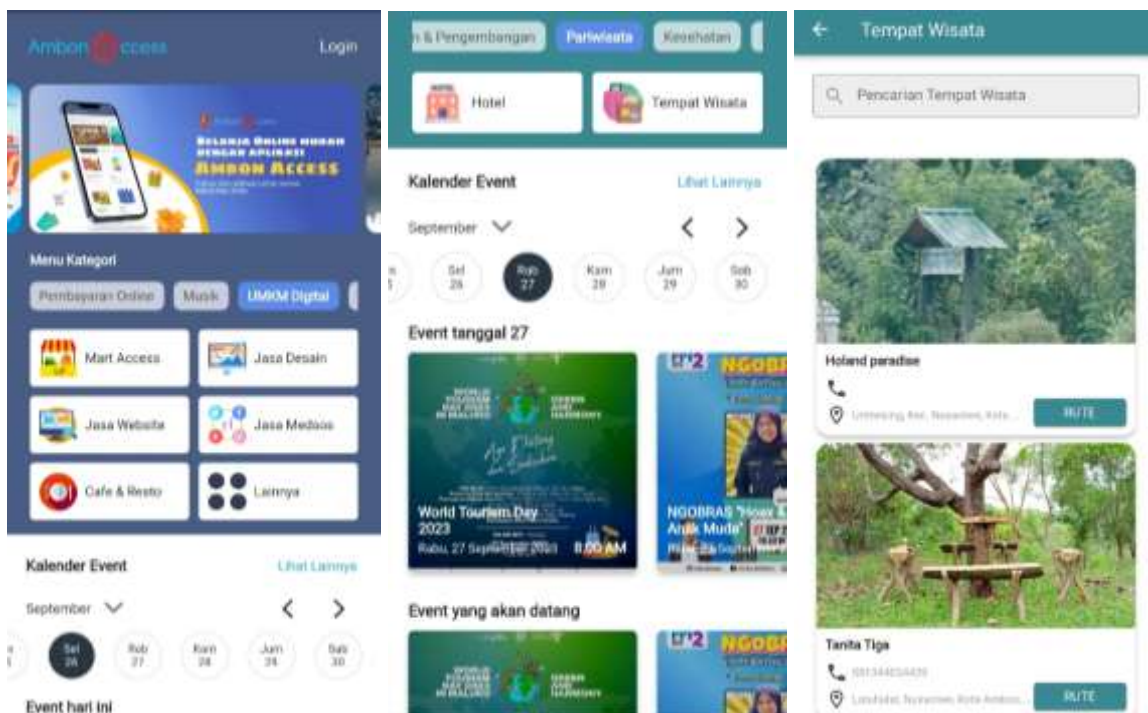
Ambon Access

Login

BELANJA ONLINE MURAH DENGAN APLIKASI AMBON ACCESS

Menu Kategori

Pembayaran Online

Musik

UMKM Digital

Mart Access

Jasa Desain

Jasa Website

Jasa Medsos

Cafe & Resto

Lainnya

Kalender Event

Lihat Lainnya

September

Sel 26

Rab 27

Kam 28

Jum 29

Sab 30

Event hari ini

n & Pengembangan

Pariwisata

Kesehatan

Hotel

Tempat Wisata

Kalender Event

Lihat Lainnya

September

Sel 26

Rab 27

Kam 28

Jum 29

Sab 30

Event tanggal 27

World Tourism Day 2023

Rabu, 27 September 2023

8:00 AM

NGOBRAS "Hoax & Anak Muda"

Event yang akan datang

NGOBRAS

Tempat Wisata

Pencarian Tempat Wisata

Holand paradise

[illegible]

RUTE

Tanita Tiga

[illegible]

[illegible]

RUTE